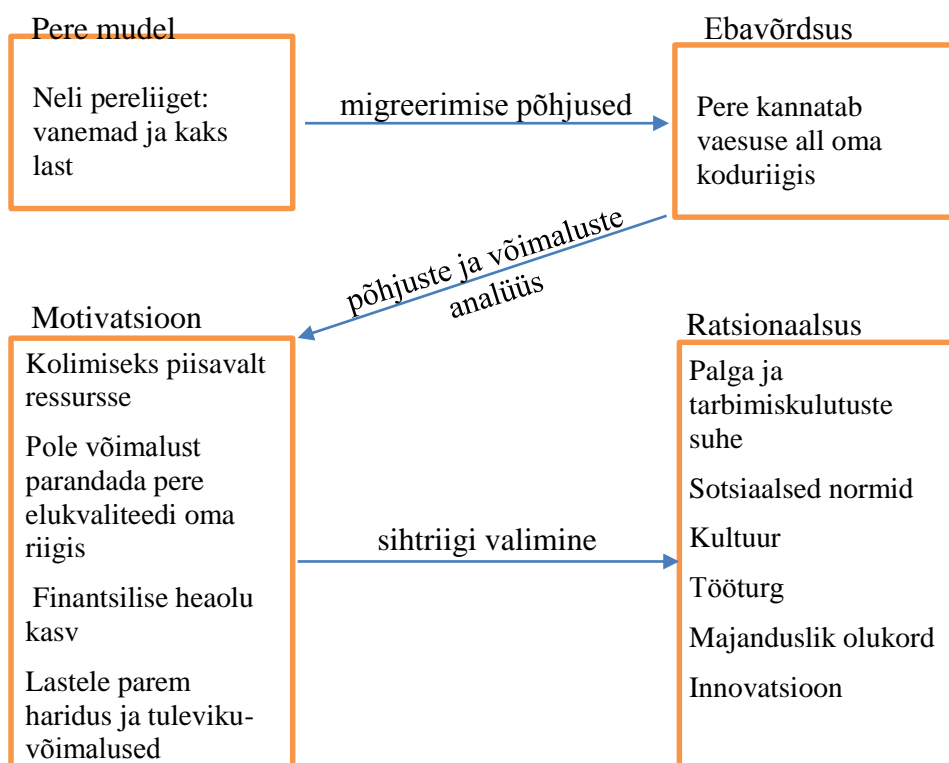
Pere mudel

Neli pereliiget: vanemad ja kaks last

migreerimise põhjused

Ebavõrdsus

Pere kannatab vaesuse all oma koduriigis

põhjuste ja võimaluste analüüs

Motivatsioon

Kolimiseks piisavalt ressursse

Pole võimalust parandada pere elukvaliteedi oma riigis

Finantsilise heaolu kasv

Lastele parem haridus ja tuleviku-võimalused

sihtriigi valimine

Ratsionaalsus

Palga ja tarbimiskulutuste suhe

Sotsiaalsed normid

Kultuur

Tööturg

Majanduslik olukord

Innovatsioon